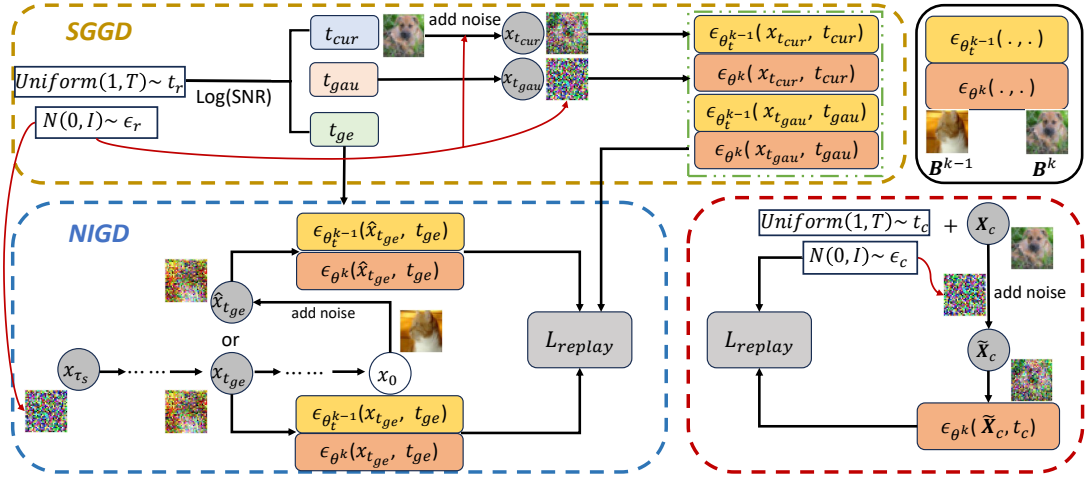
SGGD

$Uniform(1,T) \sim t_r$

Log(SNR)

$t_{cur}$

$t_{gau}$

$t_{ge}$

$N(0,I) \sim \epsilon_r$

add noise

$x_{t_{cur}}$

$x_{t_{gau}}$

$\epsilon_{\theta_t^{k-1}}(x_{t_{cur}}, t_{cur})$

$\epsilon_{\theta^k}(x_{t_{cur}}, t_{cur})$

$\epsilon_{\theta_t^{k-1}}(x_{t_{gau}}, t_{gau})$

$\epsilon_{\theta^k}(x_{t_{gau}}, t_{gau})$

$\epsilon_{\theta_t^{k-1}}(.,.)$

$\epsilon_{\theta^k}(.,.)$

$\boldsymbol{B}^{k-1}$

$\boldsymbol{B}^k$

NIGD

$\epsilon_{\theta_t^{k-1}}(\hat{x}_{t_{ge}}, t_{ge})$

$\epsilon_{\theta^k}(\hat{x}_{t_{ge}}, t_{ge})$

$\hat{x}_{t_{ge}}$

add noise

or

$x_{\tau_s}$

$x_{t_{ge}}$

$x_0$

$L_{replay}$

$\epsilon_{\theta_t^{k-1}}(x_{t_{ge}}, t_{ge})$

$\epsilon_{\theta^k}(x_{t_{ge}}, t_{ge})$

$Uniform(1,T) \sim t_c$ + $\boldsymbol{X}_c$

$N(0,I) \sim \epsilon_c$

add noise

$L_{replay}$

$\widetilde{\boldsymbol{X}}_c$

$\epsilon_{\theta^k}(\widetilde{\boldsymbol{X}}_c, t_c)$